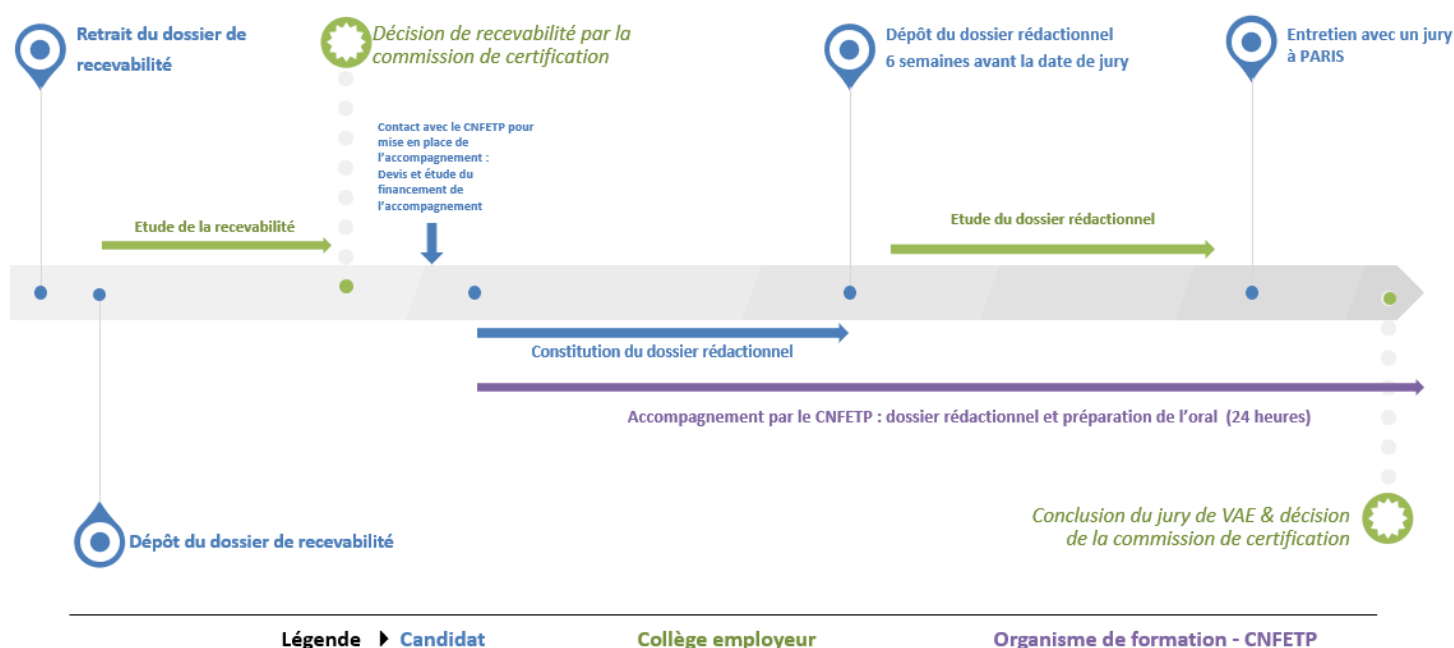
Retrait du dossier de recevabilité

Décision de recevabilité par la commission de certification

Dépôt du dossier rédactionnel
6 semaines avant la date de jury

Entretien avec un jury à PARIS

Contact avec le CNFETP pour mise en place de l'accompagnement : Devis et étude du financement de l'accompagnement

Etude de la recevabilité

Etude du dossier rédactionnel

Constitution du dossier rédactionnel

Accompagnement par le CNFETP : dossier rédactionnel et préparation de l'oral (24 heures)

Dépôt du dossier de recevabilité

Conclusion du jury de VAE & décision de la commission de certification

Légende Candidat Collège employeur Organisme de formation - CNFETP